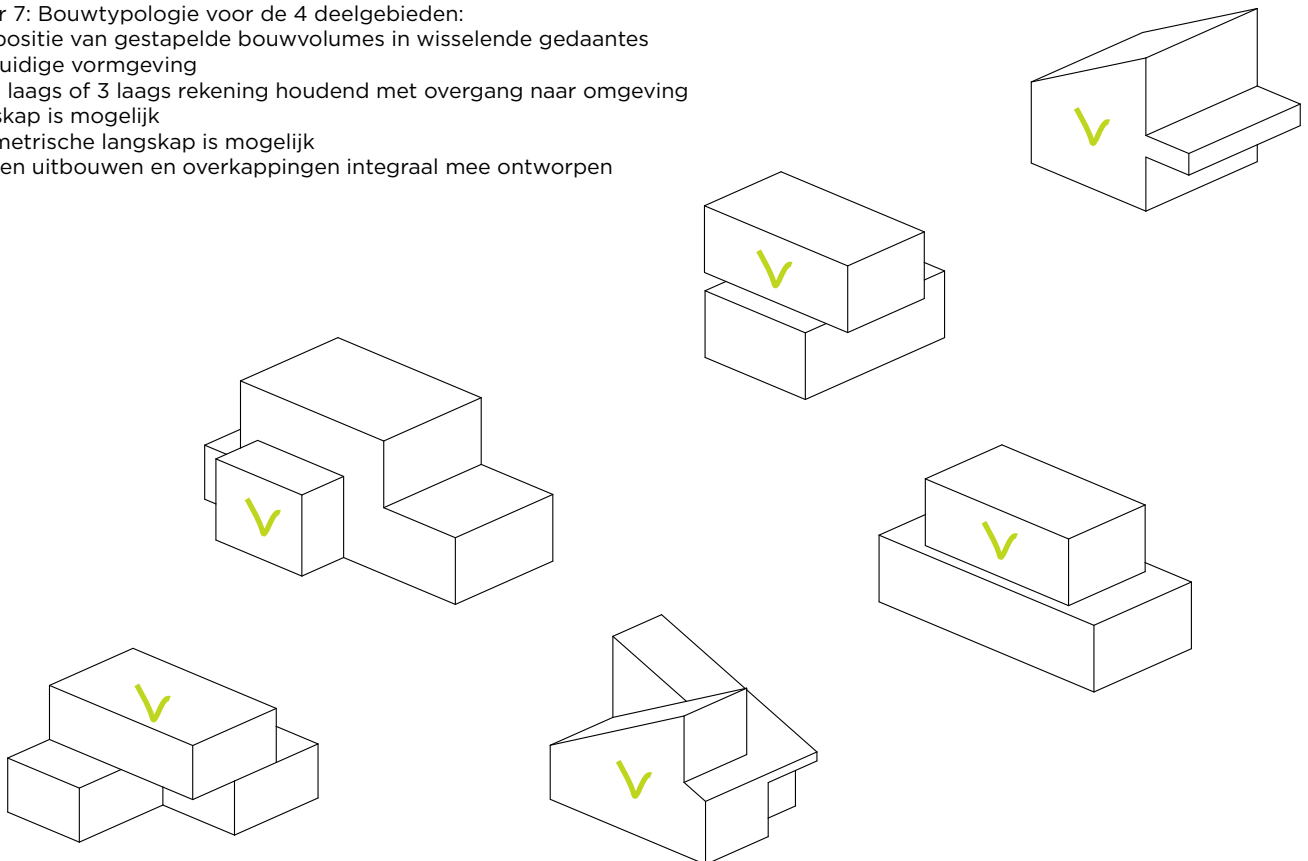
r 7: Bouwtypologie voor de 4 deelgebieden:
positie van gestapelde bouwvolumes in wisselende gedaantes
uidige vormgeving
laags of 3 laags rekening houdend met overgang naar omgeving
skap is mogelijk
metrische langskap is mogelijk
en uitbouwen en overkappingen integraal mee ontworpen

V
V
V
V
V
V